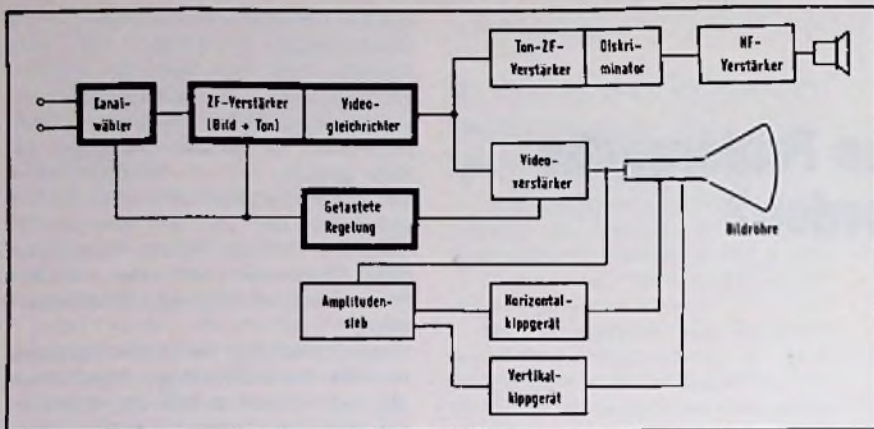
Kanalwähler

ZF-Verstärker (Bild + Ton)

Videogleichrichter

Ton-ZF-Verstärker

Diskriminator

NF-Verstärker

Videoverstärker

Bildröhre

Getastete Regelung

Amplitudensieb

Horizontalkippgerät

Vertikalkippgerät